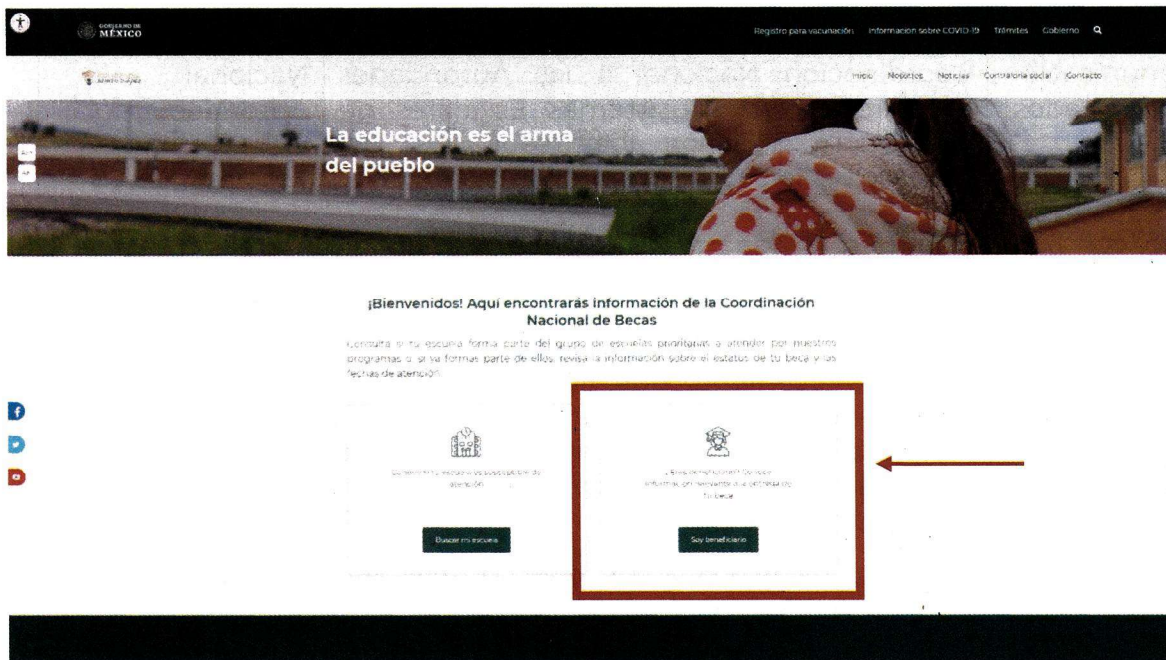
GOBIERNO DE MÉXICO

Registro para vacunación   Información sobre COVID-19   Trámites   Gobierno

Benito Juárez

Inicio   Nosotros   Noticias   Contraloría social   Contacto

La educación es el arma del pueblo

¡Bienvenidos! Aquí encontrarás información de la Coordinación Nacional de Becas

¡Consulta si tu escuela forma parte del grupo de escuelas prioritarias a atender por nuestros programas o si ya formas parte de ellos, revisa la información sobre el estatus de tu beca y las fechas de atención!

Consulta si tu escuela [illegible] de atención

Buscar mi escuela

¿Eres beneficiario? Consulta información relevante a la entrega de tu beca

Soy beneficiario